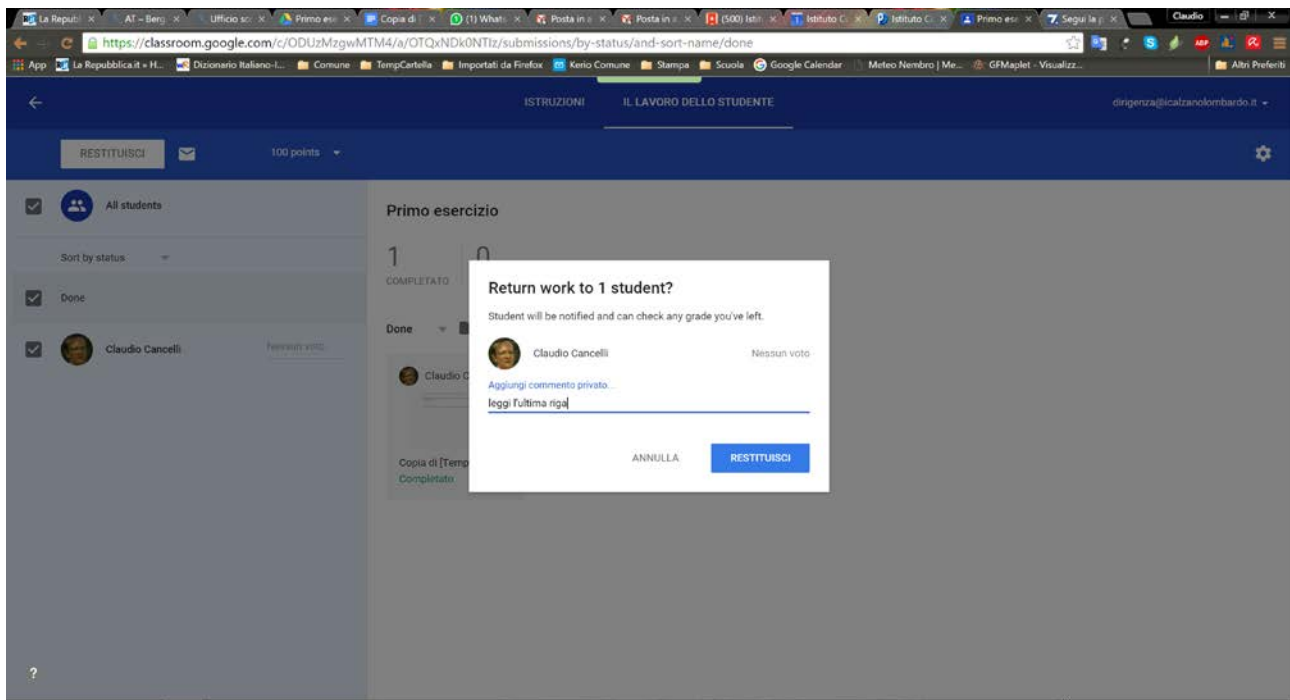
La Repubb × | AT – Berg × | Ufficio sc × | Primo ese × | Copia di × | (1) Whats × | Posta in × | Posta in × | (500) Isti × | Istituto C × | Istituto C × | Primo ese × | Segui la × | Claudio

https://classroom.google.com/c/ODUzMzgwMTM4/a/OTQxNDk0NTIz/submissions/by-status/and-sort-name/done

App | La Repubblica.it » H... | Dizionario Italiano-I... | Comune | TempCartella | Importati da Firefox | Kerio Comune | Stampa | Scuola | Google Calendar | Meteo Nembro | Me... | GFMaplet - Visualizz... | Altri Preferiti

ISTRUZIONI | IL LAVORO DELLO STUDENTE | dirigenza@icalzanolombardo.it

RESTITUISCI | 100 points

All students

Sort by status

Done

Claudio Cancelli | Nessun voto

Primo esercizio

1 COMPLETATO | 0

Done

Claudio C

Copia di [Temp
Completato

Return work to 1 student?

Student will be notified and can check any grade you've left.

Claudio Cancelli | Nessun voto

Aggiungi commento privato...
leggi l'ultima riga

ANNULLA | RESTITUISCI

?